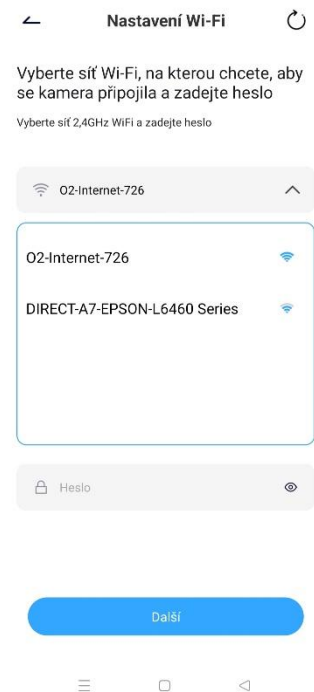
Nastavení Wi-Fi

Vyberte síť Wi-Fi, na kterou chcete, aby se kamera připojila a zadejte heslo

Vyberte síť 2,4GHz WiFi a zadejte heslo

O2-Internet-726

O2-Internet-726

DIRECT-A7-EPSON-L6460 Series

Heslo

Další